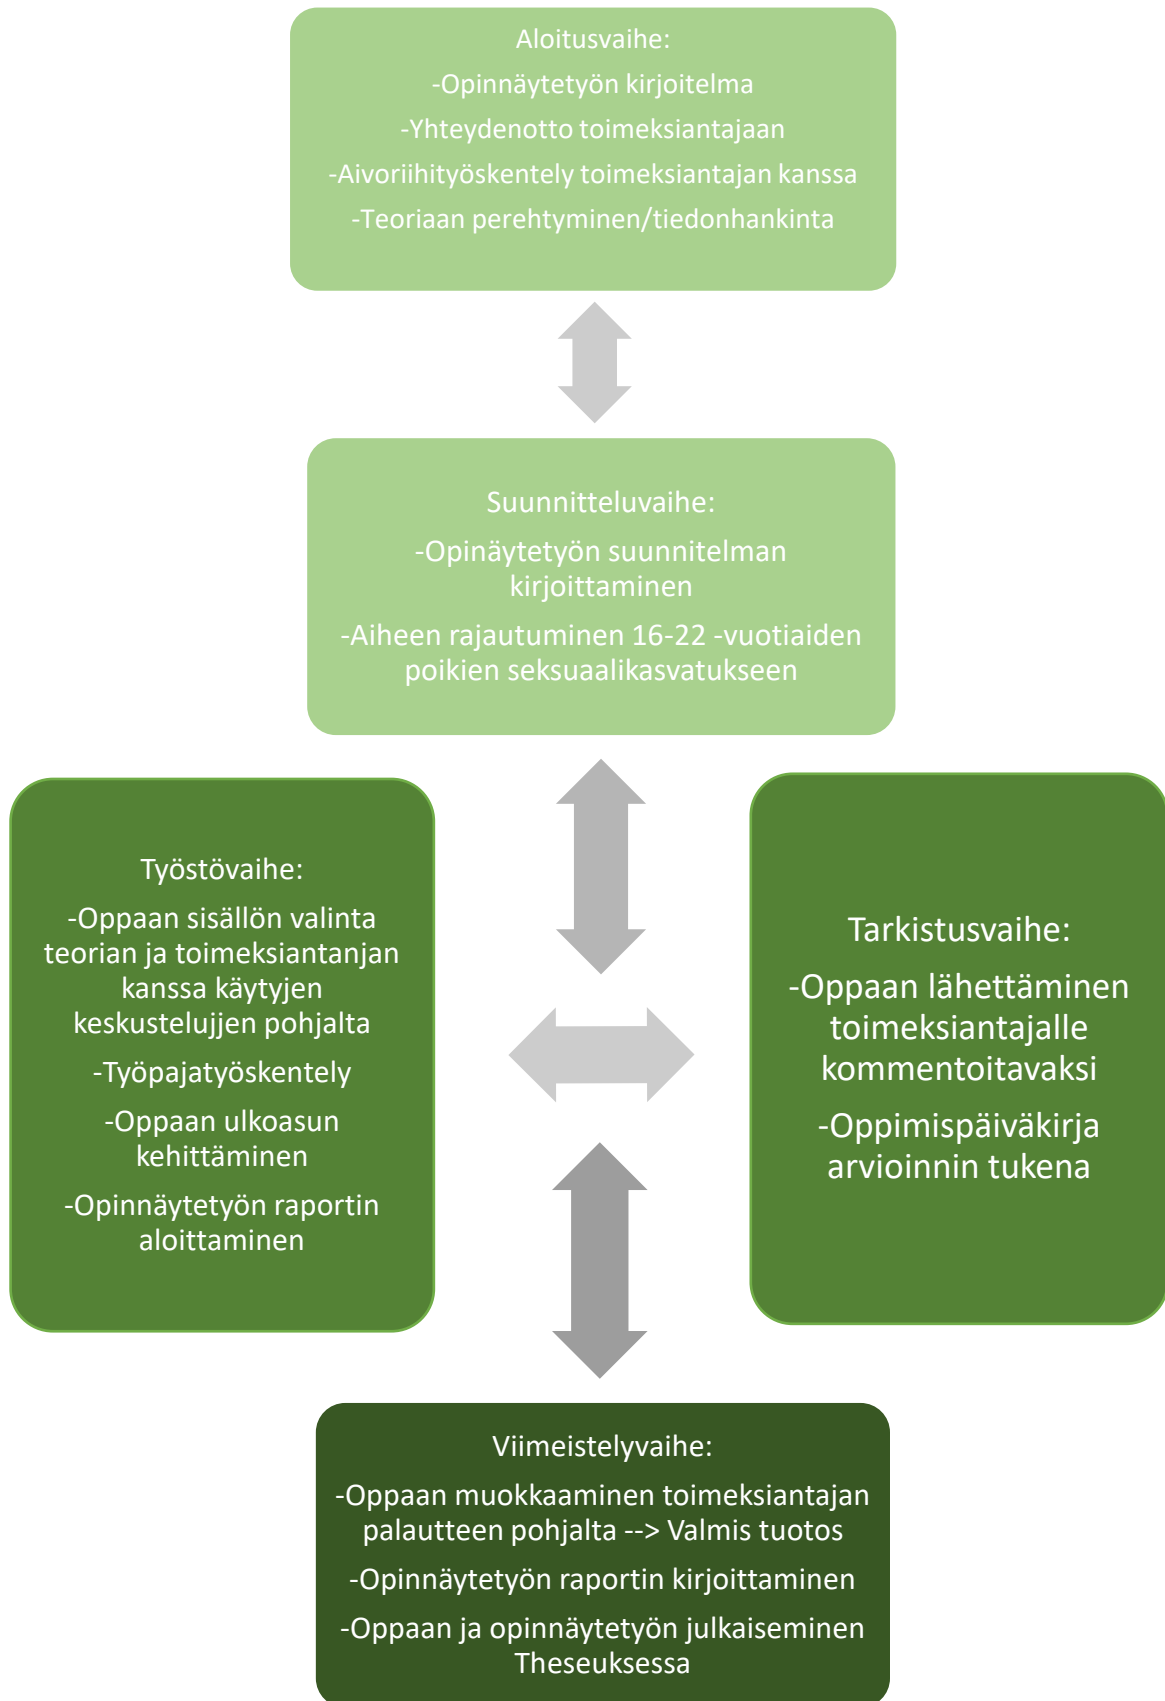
Aloitusvaihe:

-Opinnäytetyön kirjoitelma

-Yhteydenotto toimeksiantajaan

-Aivoriihityöskentely toimeksiantajan kanssa

-Teoriaan perehtyminen/tiedonhankinta

Suunnitteluvaihe:

-Opinäytetyön suunnitelman kirjoittaminen

-Aiheen rajautuminen 16-22 -vuotiaiden poikien seksuaalikasvatukseen

Työstövaihe:

-Oppaan sisällön valinta teorian ja toimeksiantanjan kanssa käytyjen keskustelujjen pohjalta

-Työpajatyöskentely

-Oppaan ulkoasun kehittäminen

-Opinnäytetyön raportin aloittaminen

Tarkistusvaihe:

-Oppaan lähettäminen toimeksiantajalle kommentoitavaksi

-Oppimispäiväkirja arvioinnin tukena

Viimeistelyvaihe:

-Oppaan muokkaaminen toimeksiantajan palautteen pohjalta --> Valmis tuotos

-Opinnäytetyön raportin kirjoittaminen

-Oppaan ja opinnäytetyön julkaiseminen Theseuksessa